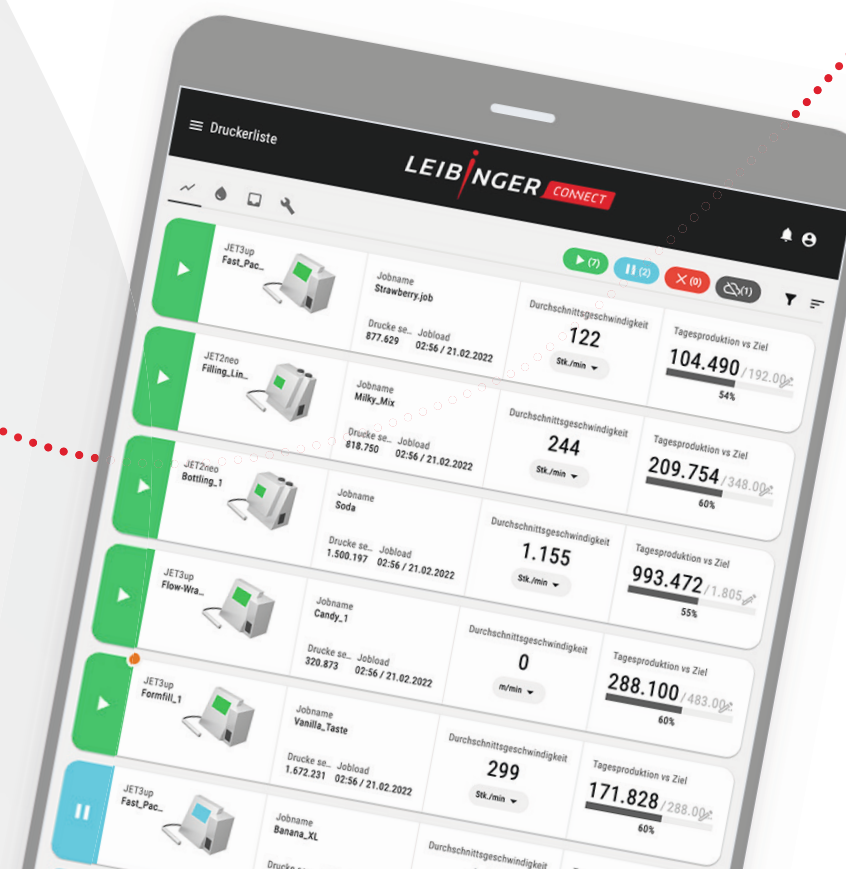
Druckerliste

LEIBINGER CONNECT

(7) (2) (0) (1)

JET3up
Fast_Pac...
Jobname
Strawberry.job
Drucke se...
877.629
Jobload
02:56 / 21.02.2022
Durchschnittsgeschwindigkeit
122
Stk./min
Tagesproduktion vs Ziel
104.490 / 192.00
54%

JET2neo
Filling_Lin...
Jobname
Milky_Mix
Drucke se...
818.750
Jobload
02:56 / 21.02.2022
Durchschnittsgeschwindigkeit
244
Stk./min
Tagesproduktion vs Ziel
209.754 / 348.00
60%

JET2neo
Bottling_1
Jobname
Soda
Drucke se...
1.500.197
Jobload
02:56 / 21.02.2022
Durchschnittsgeschwindigkeit
1.155
Stk./min
Tagesproduktion vs Ziel
993.472 / 1.805
55%

JET3up
Flow-Wra...
Jobname
Candy_1
Drucke se...
320.873
Jobload
02:56 / 21.02.2022
Durchschnittsgeschwindigkeit
0
m/min
Tagesproduktion vs Ziel
288.100 / 483.00
60%

JET3up
Formfill_1
Jobname
Vanilla_Taste
Drucke se...
1.672.231
Jobload
02:56 / 21.02.2022
Durchschnittsgeschwindigkeit
299
Stk./min
Tagesproduktion vs Ziel
171.828 / 288.00
60%

JET3up
Fast_Pac...
Jobname
Banana_XL
Drucke se...
Durchschnittsgeschwindigkeit